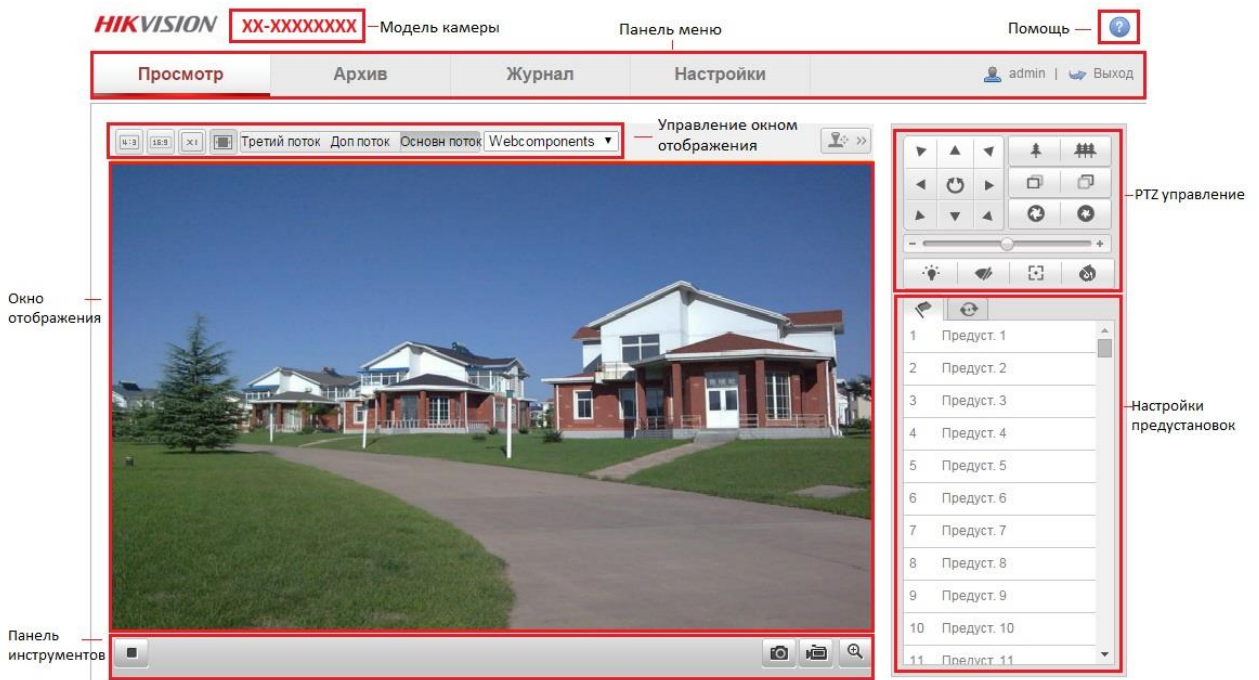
HIKVISION XX-XXXXXXXX Модель камеры

Панель меню

Помощь

Просмотр Архив Журнал Настройки admin | Выход

4:3 16:9 X1 Третий поток Доп поток Основн поток Webcomponents

Управление окном отображения

PTZ управление

Окно отображения

1 Предуст. 1
2 Предуст. 2
3 Предуст. 3
4 Предуст. 4
5 Предуст. 5
6 Предуст. 6
7 Предуст. 7
8 Предуст. 8
9 Предуст. 9
10 Предуст. 10
11 Предуст. 11

Настройки предустановок

Панель инструментов